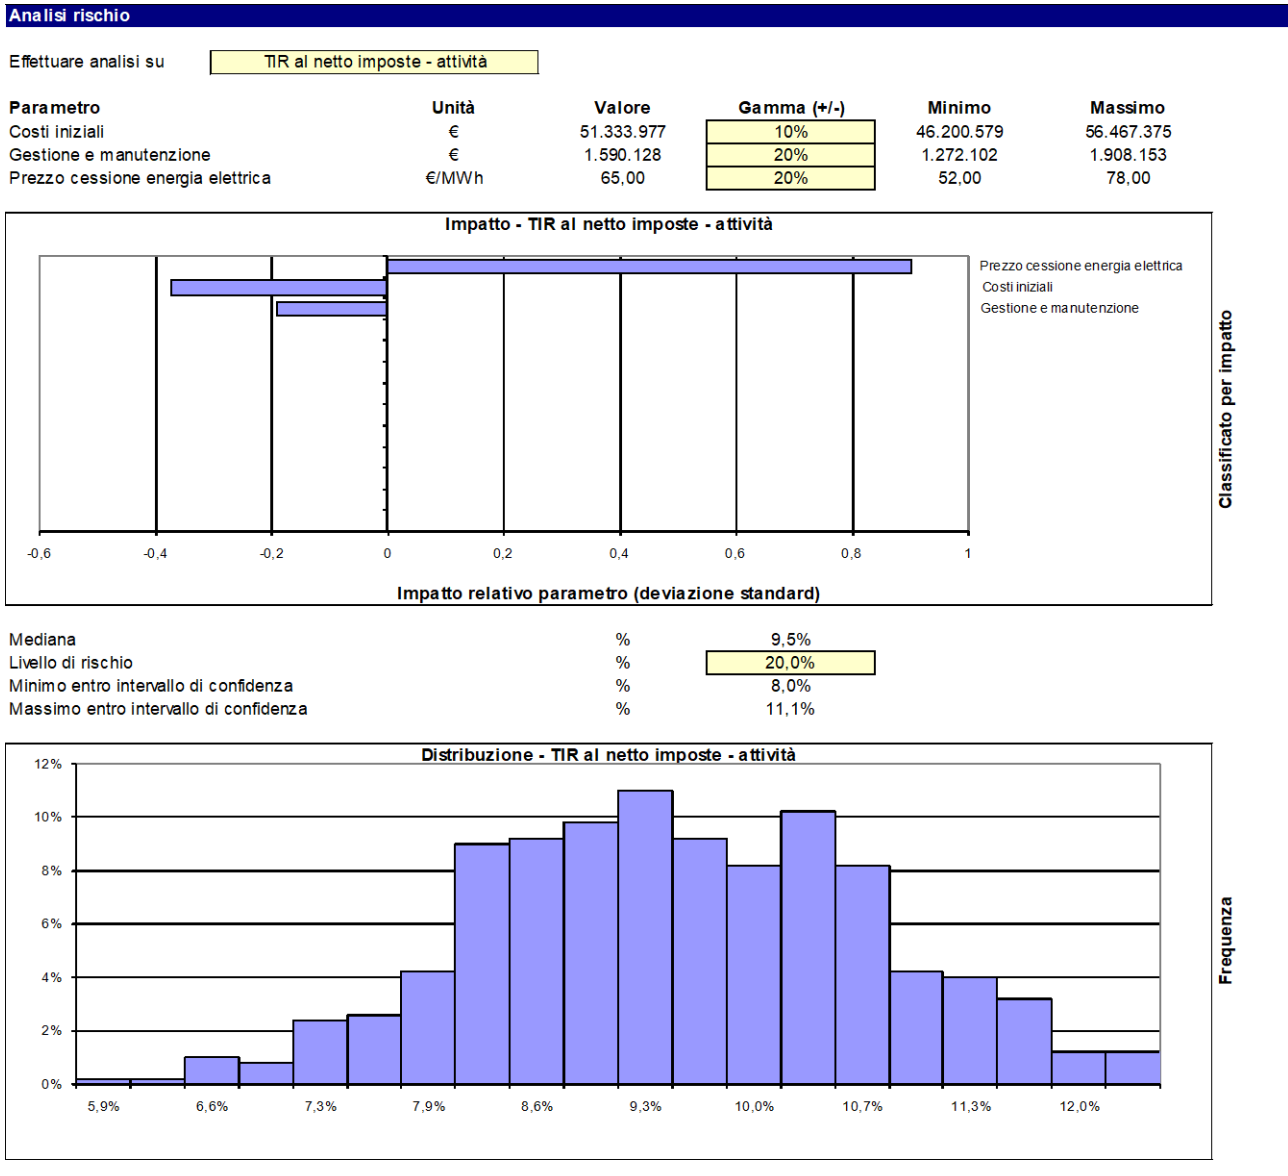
Analisi rischio

Effettuare analisi su | TIR al netto imposte - attività

| Parametro | Unità | Valore | Gamma (+/-) | Minimo | Massimo |
|---|---|---|---|---|---|
| Costi iniziali | € | 51.333.977 | 10% | 46.200.579 | 56.467.375 |
| Gestione e manutenzione | € | 1.590.128 | 20% | 1.272.102 | 1.908.153 |
| Prezzo cessione energia elettrica | €/MWh | 65,00 | 20% | 52,00 | 78,00 |

Impatto - TIR al netto imposte - attività

Prezzo cessione energia elettrica
Costi iniziali
Gestione e manutenzione

Classificato per impatto

-0,6 -0,4 -0,2 0 0,2 0,4 0,6 0,8 1

Impatto relativo parametro (deviazione standard)

| Mediana | % | 9,5% |
|---|---|---|
| Livello di rischio | % | 20,0% |
| Minimo entro intervallo di confidenza | % | 8,0% |
| Massimo entro intervallo di confidenza | % | 11,1% |

Distribuzione - TIR al netto imposte - attività

12%
10%
8%
6%
4%
2%
0%

5,9% 6,6% 7,3% 7,9% 8,6% 9,3% 10,0% 10,7% 11,3% 12,0%

Frequenza